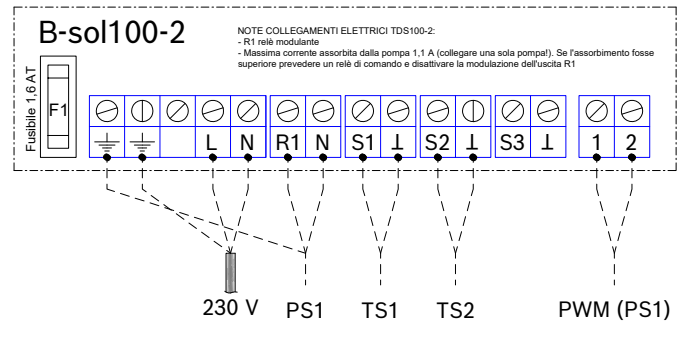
B-sol100-2

NOTE COLLEGAMENTI ELETTRICI TDS100-2:
- R1 relè modulante
- Massima corrente assorbita dalla pompa 1,1 A (collegare una sola pompa!). Se l'assorbimento fosse superiore prevedere un relè di comando e disattivare la modulazione dell'uscita R1

Fusibile 1,6 AT

F1

L N R1 N S1 ⊥ S2 ⊥ S3 ⊥ 1 2

230 V PS1 TS1 TS2 PWM (PS1)